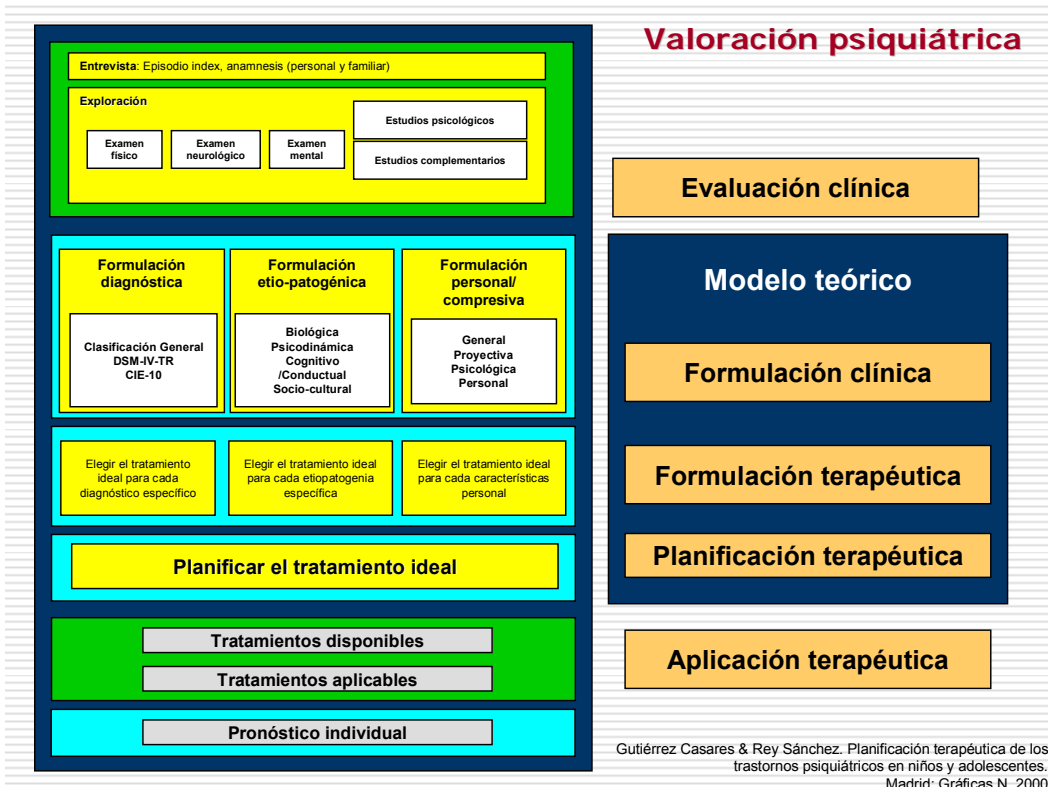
Valoración psiquiátrica

Entrevista: Episodio index, anamnesis (personal y familiar)

Exploración

Examen físico

Examen neurológico

Examen mental

Estudios psicológicos

Estudios complementarios

Evaluación clínica

Formulación diagnóstica

Clasificación General
DSM-IV-TR
CIE-10

Formulación etio-patogénica

Biológica
Psicodinámica
Cognitivo /Conductual
Socio-cultural

Formulación personal/ compresiva

General
Proyectiva
Psicológica
Personal

Modelo teórico

Formulación clínica

Elegir el tratamiento ideal para cada diagnóstico específico

Elegir el tratamiento ideal para cada etiopatogenia específica

Elegir el tratamiento ideal para cada características personal

Formulación terapéutica

Planificar el tratamiento ideal

Planificación terapéutica

Tratamientos disponibles

Tratamientos aplicables

Aplicación terapéutica

Pronóstico individual

Gutiérrez Casares & Rey Sánchez. Planificación terapéutica de los trastornos psiquiátricos en niños y adolescentes. Madrid: Gráficas N. 2000